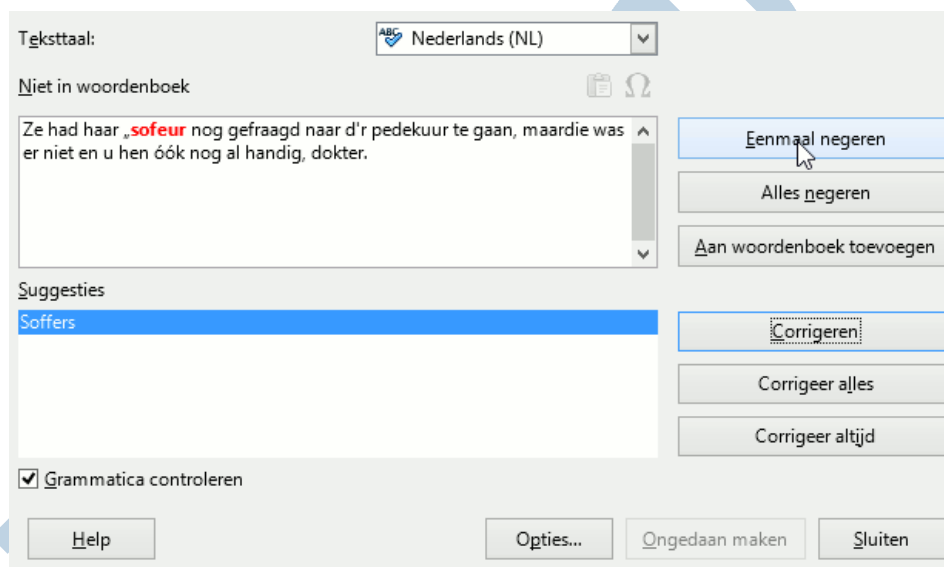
Teksttaal:

Nederlands (NL)

Niet in woordenboek

Ze had haar „sofeur nog gefraagd naar d'r pedekuur te gaan, maardie was er niet en u hen óók nog al handig, dokter.

Eenmaal negeren

Alles negeren

Aan woordenboek toevoegen

Suggesties

Soffers

Corrigeren

Corrigeer alles

Corrigeer altijd

Grammatica controleren

Help

Opties...

Ongedaan maken

Sluiten